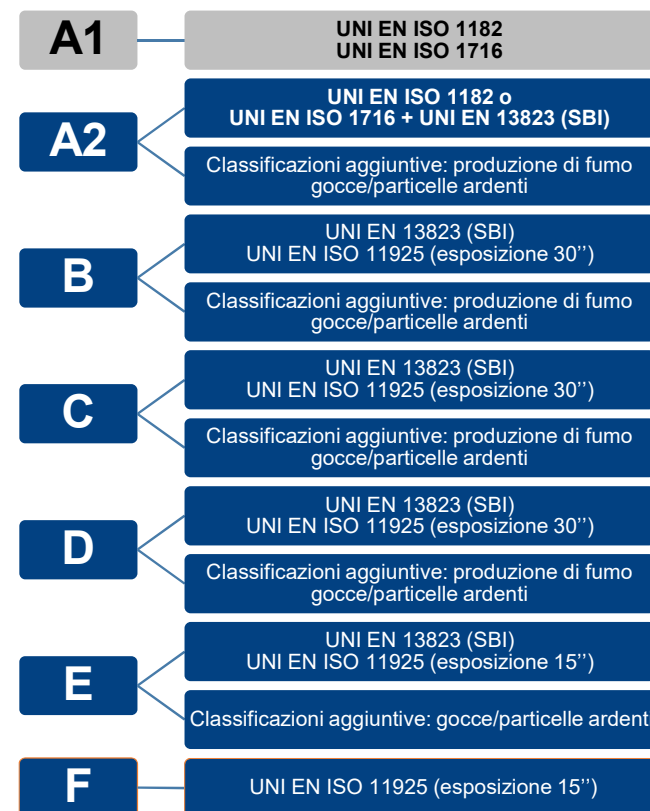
A1

UNI EN ISO 1182
UNI EN ISO 1716

A2

UNI EN ISO 1182 o
UNI EN ISO 1716 + UNI EN 13823 (SBI)

Classificazioni aggiuntive: produzione di fumo gocce/particelle ardenti

B

UNI EN 13823 (SBI)
UNI EN ISO 11925 (esposizione 30'')

Classificazioni aggiuntive: produzione di fumo gocce/particelle ardenti

C

UNI EN 13823 (SBI)
UNI EN ISO 11925 (esposizione 30'')

Classificazioni aggiuntive: produzione di fumo gocce/particelle ardenti

D

UNI EN 13823 (SBI)
UNI EN ISO 11925 (esposizione 30'')

Classificazioni aggiuntive: produzione di fumo gocce/particelle ardenti

E

UNI EN 13823 (SBI)
UNI EN ISO 11925 (esposizione 15'')

Classificazioni aggiuntive: gocce/particelle ardent

F

UNI EN ISO 11925 (esposizione 15'')